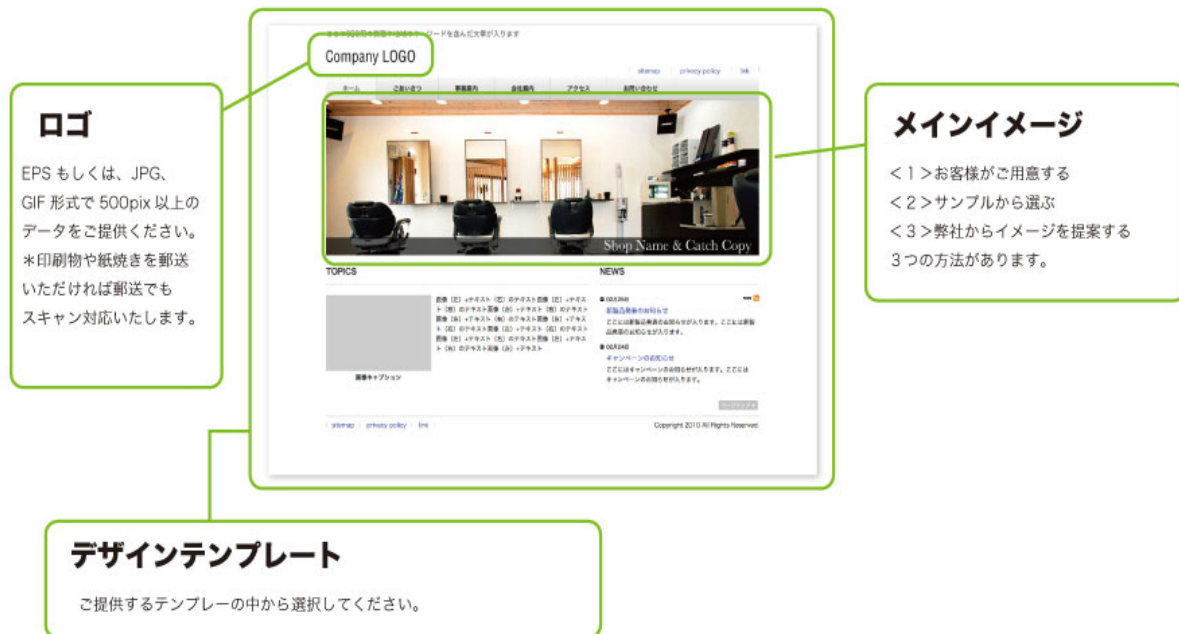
ロゴ

EPS もしくは、JPG、GIF 形式で 500pix 以上のデータをご提供ください。
＊印刷物や紙焼きを郵送いただければ郵送でもスキャン対応いたします。

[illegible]ードを含んだ文章が入ります

Company LOGO

sitemap | privacy policy | link

ホーム | ごあいさつ | 事業案内 | 会社案内 | アクセス | お問い合わせ

Shop Name & Catch Copy

TOPICS

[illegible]

画像キャプション

NEWS

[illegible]

sitemap | privacy policy | link

Copyright 2010 All Rights Reserved.

メインイメージ

＜１＞お客様がご用意する
＜２＞サンプルから選ぶ
＜３＞弊社からイメージを提案する
３つの方法があります。

デザインテンプレート

ご提供するテンプレーの中から選択してください。